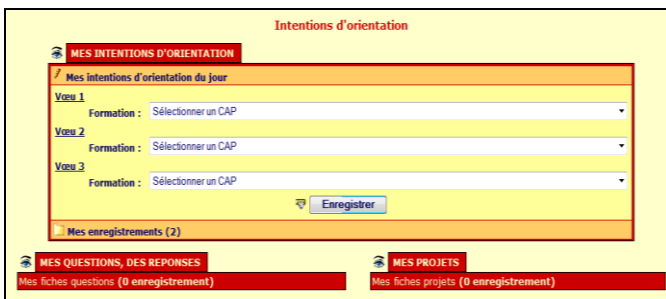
Intentions d'orientation

MES INTENTIONS D'ORIENTATION

Mes intentions d'orientation du jour

Vœu 1
Formation : Sélectionner un CAP

Vœu 2
Formation : Sélectionner un CAP

Vœu 3
Formation : Sélectionner un CAP

Enregistrer

Mes enregistrements (2)

MES QUESTIONS, DES REPONSES
Mes fiches questions (0 enregistrement)

MES PROJETS
Mes fiches projets (0 enregistrement)